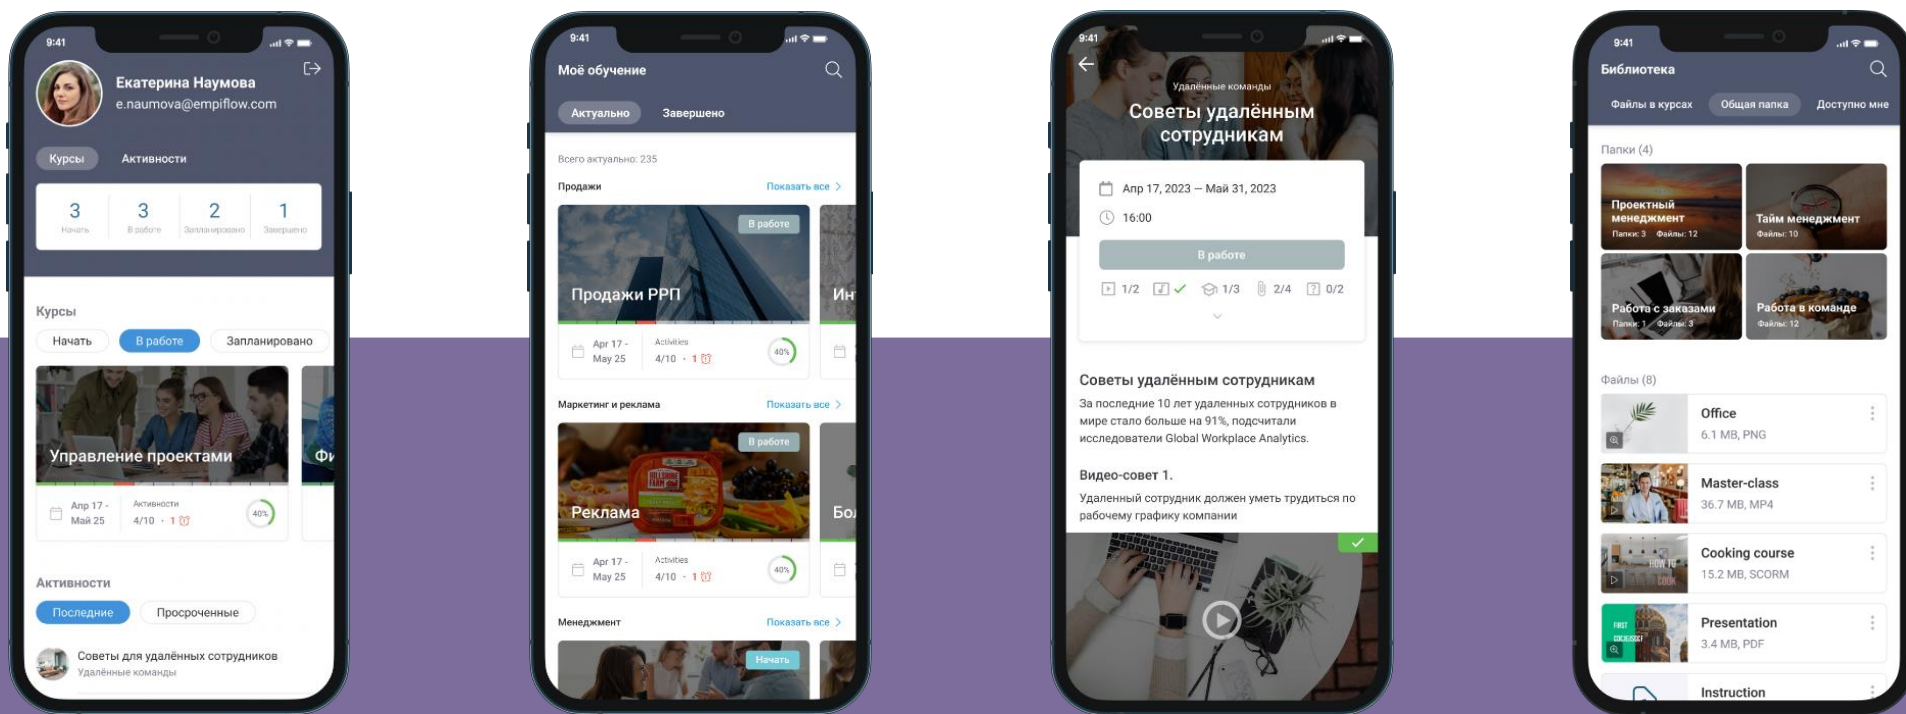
9:41

Екатерина Наумова
e.naumova@empiflow.com

Курсы Активности

| 3 | 3 | 2 | 1 |
|---|---|---|---|
| Начать | В работе | Запланировано | Завершено |

Курсы

Начать В работе Запланировано

Управление проектами

Фи

Апр 17 - Май 25 Активности 4/10 · 1 40%

Активности

Последние Просроченные

Советы для удалённых сотрудников
Удалённые команды

9:41

Моё обучение

Актуально Завершено

Всего актуально: 235

Продажи Показать все

В работе

Продажи РРП

Ин

Apr 17 - May 25 Activities 4/10 · 1 40%

Маркетинг и реклама Показать все

В работе

Реклама

Бо

Apr 17 - May 25 Activities 4/10 · 1 40%

Менеджмент Показать все

Начать

9:41

Удалённые команды

Советы удалённым сотрудникам

Апр 17, 2023 — Май 31, 2023

16:00

В работе

1/2 1/3 2/4 0/2

Советы удалённым сотрудникам

За последние 10 лет удаленных сотрудников в мире стало больше на 91%, подсчитали исследователи Global Workplace Analytics.

Видео-совет 1.

Удаленный сотрудник должен уметь трудиться по рабочему графику компании

9:41

Библиотека

Файлы в курсах Общая папка Доступно мне

Папки (4)

Проектный менеджмент
Папки: 3 Файлы: 12

Тайм менеджмент
Файлы: 10

Работа с заказами
Папки: 1 Файлы: 3

Работа в команде
Файлы: 12

Файлы (8)

Office
6.1 MB, PNG

Master-class
36.7 MB, MP4

Cooking course
15.2 MB, SCORM

Presentation
3.4 MB, PDF

Instruction